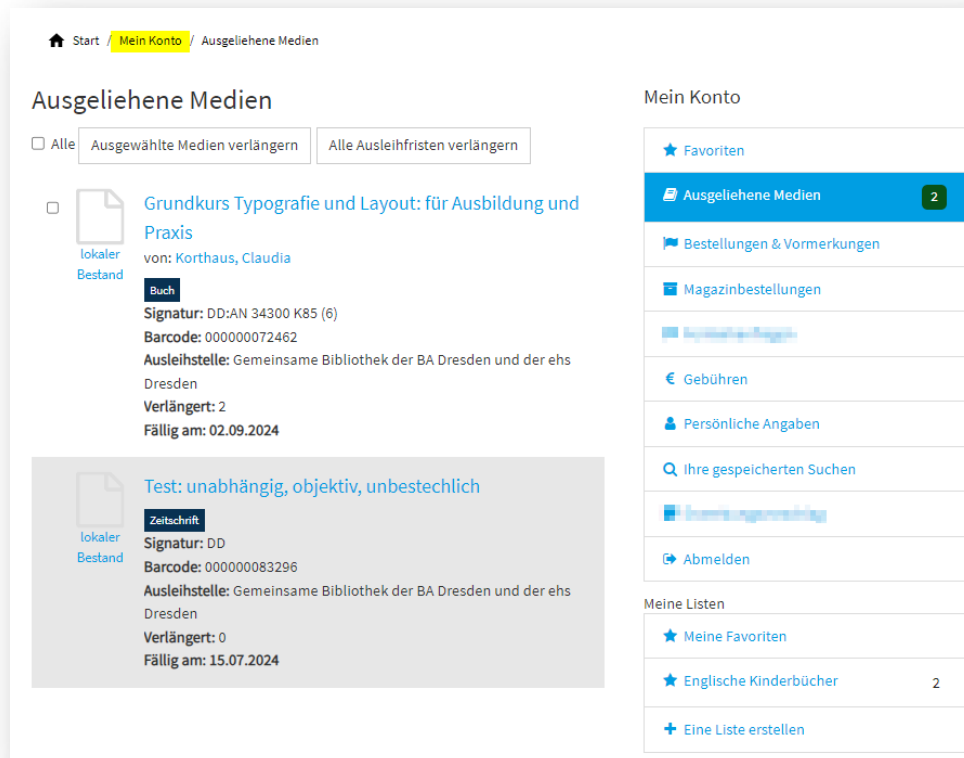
Start / Mein Konto / Ausgeliehene Medien

Ausgeliehene Medien

Alle | Ausgewählte Medien verlängern | Alle Ausleihfristen verlängern

lokaler Bestand

Grundkurs Typografie und Layout: für Ausbildung und Praxis
von: Korthaus, Claudia
Buch
Signatur: DD:AN 34300 K85 (6)
Barcode: 000000072462
Ausleihstelle: Gemeinsame Bibliothek der BA Dresden und der ehs Dresden
Verlängert: 2
Fällig am: 02.09.2024

lokaler Bestand

Test: unabhängig, objektiv, unbestechlich
Zeitschrift
Signatur: DD
Barcode: 000000083296
Ausleihstelle: Gemeinsame Bibliothek der BA Dresden und der ehs Dresden
Verlängert: 0
Fällig am: 15.07.2024

Mein Konto

Favoriten
Ausgeliehene Medien 2
Bestellungen & Vormerkungen
Magazinbestellungen
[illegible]
Gebühren
Persönliche Angaben
Ihre gespeicherten Suchen
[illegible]
Abmelden

Meine Listen

Meine Favoriten
Englische Kinderbücher 2
Eine Liste erstellen